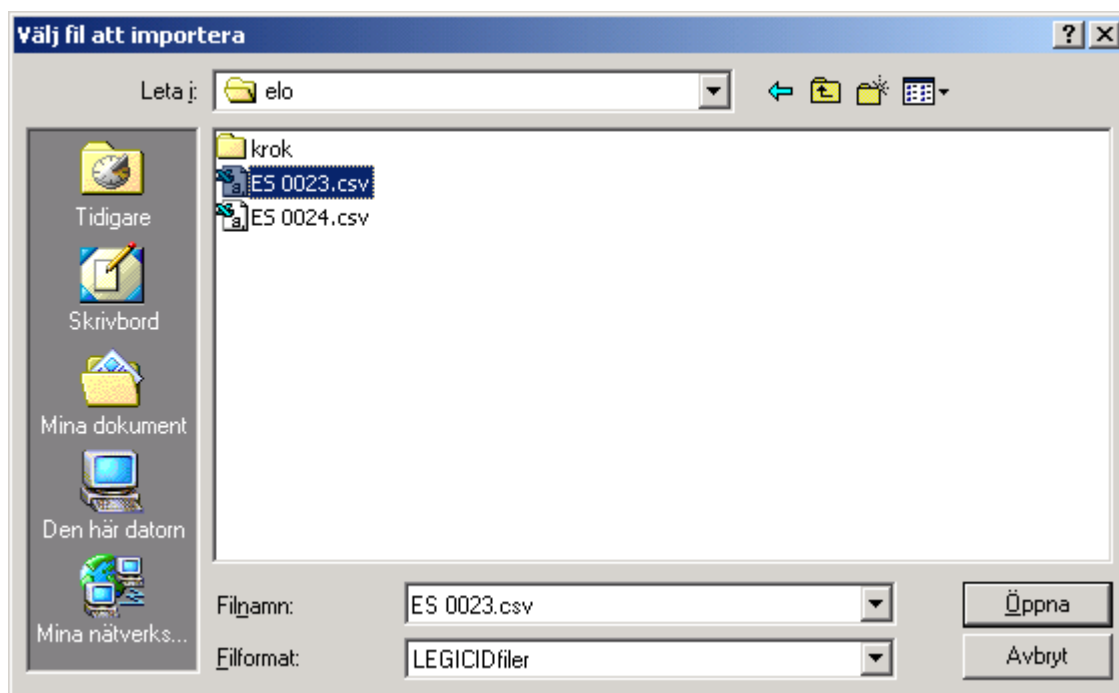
Välj fil att importera

?

Leta i: elo

Tidigare

Skrivbord

Mina dokument

Den här datorn

Mina nätverks...

krok

ES 0023.csv

ES 0024.csv

Filnamn: ES 0023.csv

Filformat: LEGICIDfiler

Öppna

Avbryt